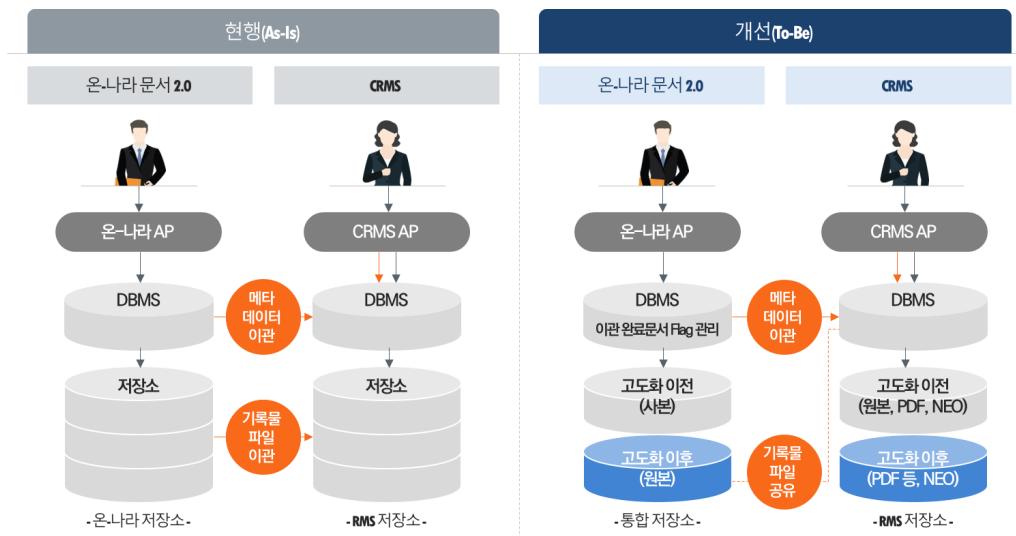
현행(As-Is)

온-나라 문서 2.0

CRMS

온-나라 AP

CRMS AP

DBMS

메타 데이터 이관

DBMS

저장소

기록물 파일 이관

저장소

- 온-나라 저장소 -

- RMS 저장소 -

개선(To-Be)

온-나라 문서 2.0

CRMS

온-나라 AP

CRMS AP

DBMS

이관 완료문서 Flag 관리

메타 데이터 이관

DBMS

고도화 이전 (사본)

고도화 이전 (원본, PDF, NEO)

고도화 이후 (원본)

기록물 파일 공유

고도화 이후 (PDF 등, NEO)

- 통합 저장소 -

- RMS 저장소 -